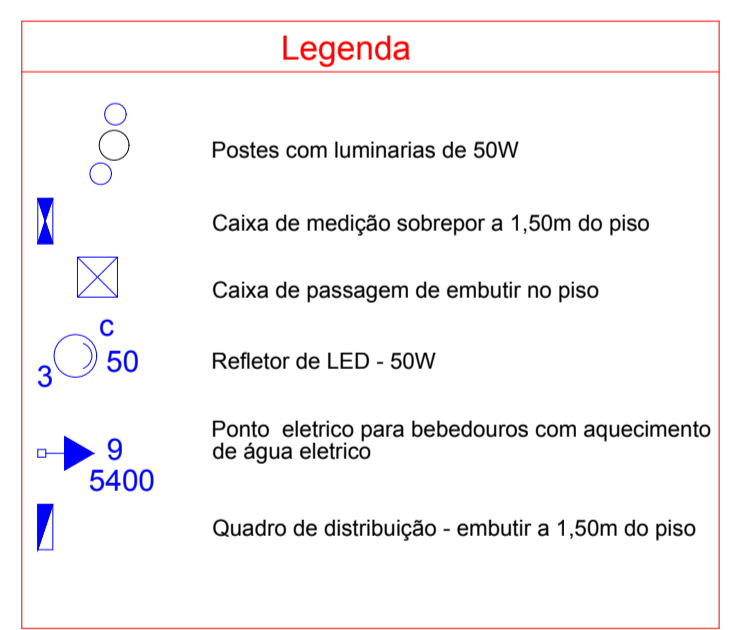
Legenda

Postes com luminarias de 50W

Caixa de medição sobrepor a 1,50m do piso

Caixa de passagem de embutir no piso

c
3 50

Refletor de LED - 50W

9
5400

Ponto eletrico para bebedouros com aquecimento de água eletrico

Quadro de distribuição - embutir a 1,50m do piso